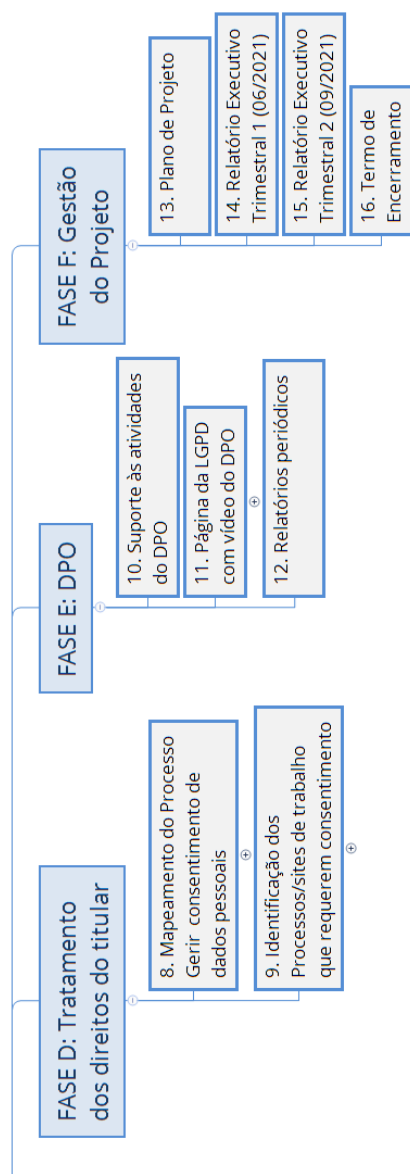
FASE F: Gestão do Projeto

13. Plano de Projeto

14. Relatório Executivo Trimestral 1 (06/2021)

15. Relatório Executivo Trimestral 2 (09/2021)

16. Termo de Encerramento

FASE E: DPO

10. Suporte às atividades do DPO

11. Página da LGPD com vídeo do DPO

12. Relatórios periódicos

FASE D: Tratamento dos direitos do titular

8. Mapeamento do Processo Gerir consentimento de dados pessoais

9. Identificação dos Processos/sites de trabalho que requerem consentimento